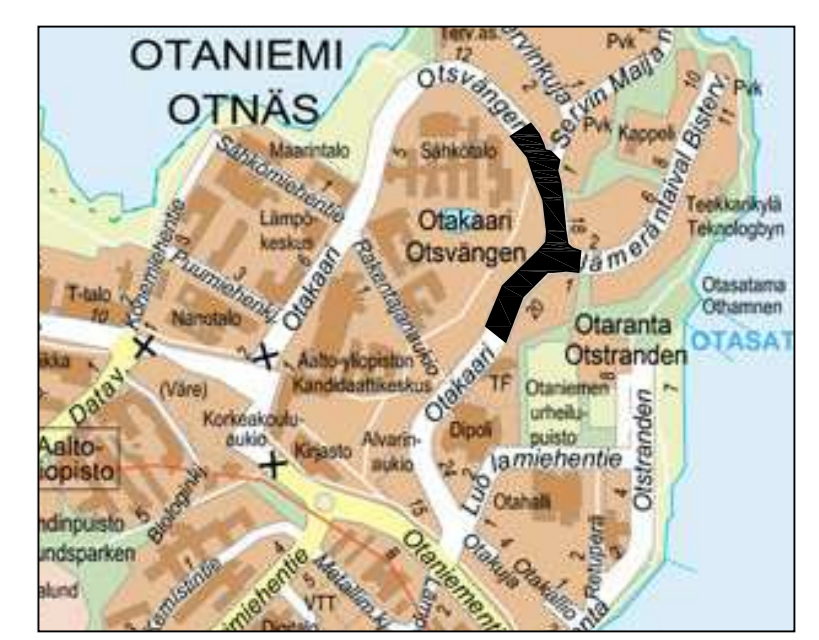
OTANIEMI
OTNÄS
Terv.as.
12
Servinkuja
Pvk
Otsvängen
Servin Maijan
Pvk
Kappeli
Pvk
10
11
Maarintalo
Sähkötalo
Sähkömiehentie
Lämpökeskus
Otakaari
Otsvängen
Teekkarikylä
Teknologbyn
Jämeräntaival
Bisterv
18
Otasatama
Othamnen
OTASAT
Puumiehenkuja
Konemiehentie
T-talo
10
Nanotalo
Otakaari
Rakentajanaukio
Otaranta
Otstranden
Aalto-yliopiston
Kandidaattikeskus
(Väre)
Otakaari
TF
Otaniemen
urheilu-
puisto
Otstranden
Korkeakoulu-
aukio
Kirjasto
Alvarin-
aukio
Dipoli
Lämmönmiehentie
Aalto-
yliopisto
Biologinkuja
Otahalli
Retupera
Otakuja
Otakallio
Otaniementie
VTT
Metallimiehenkuja
ndinpuisto
undsparken
lund
Datav
akka
Kemistintie
miehentie